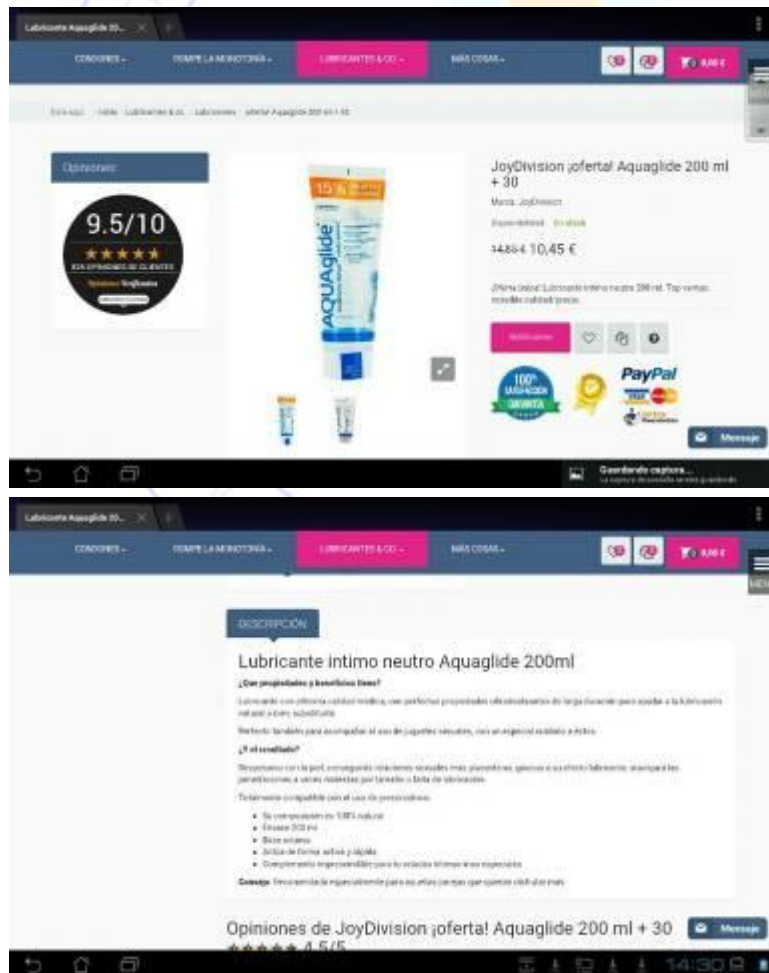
Lubricante Aquaglide 20... ×

CONDONES ▾ ROMPE LA MONOTONÍA ▾ LUBRICANTES & CO ▾ MÁS COSAS ▾ 0,00 €

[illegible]

Opiniones

9.5/10
★★★★★
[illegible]
Opiniones Verificadas

AQUAglide

JoyDivision ¡oferta! Aquaglide 200 ml + 30

Marca: JoyDivision

Disponibilidad: En stock

14,85 € 10,45 €

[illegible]

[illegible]

100% SATISFACCIÓN GARANTIA

PayPal

Mensaje

Guardando captura...

Lubricante Aquaglide 20... ×

CONDONES ▾ ROMPE LA MONOTONÍA ▾ LUBRICANTES & CO ▾ MÁS COSAS ▾ 0,00 €

DESCRIPCIÓN

Lubricante íntimo neutro Aquaglide 200ml

¿Qué propiedades y beneficios tiene?

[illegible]

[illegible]

¿Y el resultado?

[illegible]

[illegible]

• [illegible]
• Envase 200 ml
• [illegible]
• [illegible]
• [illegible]

Consejo: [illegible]

Opiniones de JoyDivision ¡oferta! Aquaglide 200 ml + 30

★★★★★ 4.5/5

Mensaje

14:30